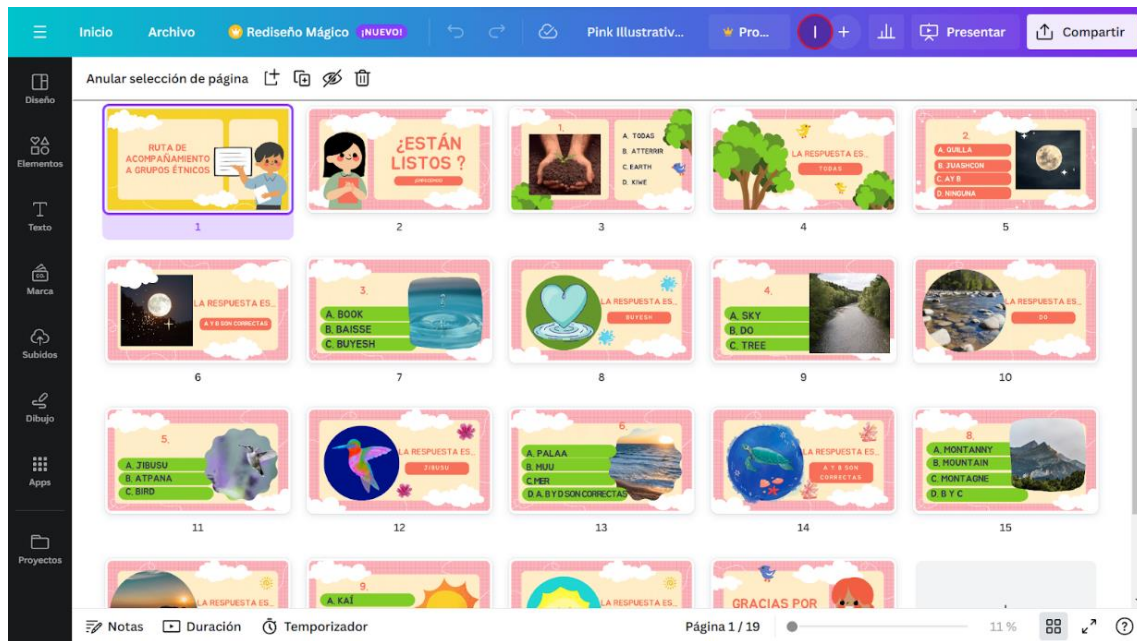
Inicio Archivo Rediseño Mágico ¡NUEVO! Pink Illustrativ... Pro... I + Presentar Compartir

Diseño
Elementos
Texto
Marca
Subidos
Dibujo
Apps
Proyectos

Anular selección de página

RUTA DE ACOMPAÑAMIENTO A GRUPOS ÉTNICOS
1

¿ESTÁN LISTOS ?
2

1.
A. TODAS
B. ATTERRIR
C. EARTH
D. KIWE
3

LA RESPUESTA ES...
TODAS
4

2.
A. QUILLA
B. JUASHCON
C. A Y B
D. NINGUNA
5

LA RESPUESTA ES...
A Y B SON CORRECTAS
6

3.
A. BOOK
B. BAISSE
C. BUYESH
7

LA RESPUESTA ES...
BUYESH
8

4.
A. SKY
B. DO
C. TREE
9

LA RESPUESTA ES...
DO
10

5.
A. JIBUSU
B. ATPANA
C. BIRD
11

LA RESPUESTA ES...
JIBUSU
12

6.
A. PALAA
B. MUU
C. MER
D. A, B Y D SON CORRECTAS
13

LA RESPUESTA ES...
A Y B SON CORRECTAS
14

8.
A. MONTANNY
B. MOUNTAIN
C. MONTAGNE
D. B Y C
15

LA RESPUESTA ES...

9.
A. KAÍ

LA RESPUESTA ES...

GRACIAS POR

Notas Duración Temporizador Página 1 / 19 11 %